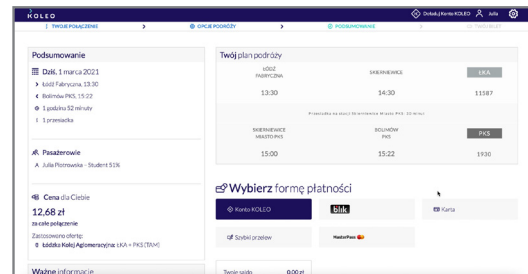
KOLEO

Doładuj Konto KOLEO Julia

1 TWOJE POŁĄCZENIE

2 OPCJE PODRÓŻY

3 PODSUMOWANIE

Podsumowanie

Dziś, 1 marca 2021

Łódź Fabryczna, 13:30

Bolimów PKS, 15:22

1 godzina 52 minuty

1 przesiadka

Pasażerowie

Julia Piotrowska - Student 51%

Cena dla Ciebie

12,68 zł

za całe połączenie

Zastosowano ofertę:

Łódzka Kolej Aglomeracyjna: ŁKA + PKS (TAM)

Ważne informacje

Twój plan podróży

| ŁÓDŹ FABRYCZNA | SKIERNIEWICE | ŁKA |
|---|---|---|
| 13:30 | 14:30 | 11187 |

Przesiadka na stacji Skierniewice Miasto PKS, 30 minut

| SKIERNIEWICE MIASTO PKS | BOLIMÓW PKS | PKS |
|---|---|---|
| 15:00 | 15:22 | 1930 |

Wybierz formę płatności

Konto KOLEO

blik

Karta

Szybki przelew

MasterPass

Twoje saldo 0,00 zł